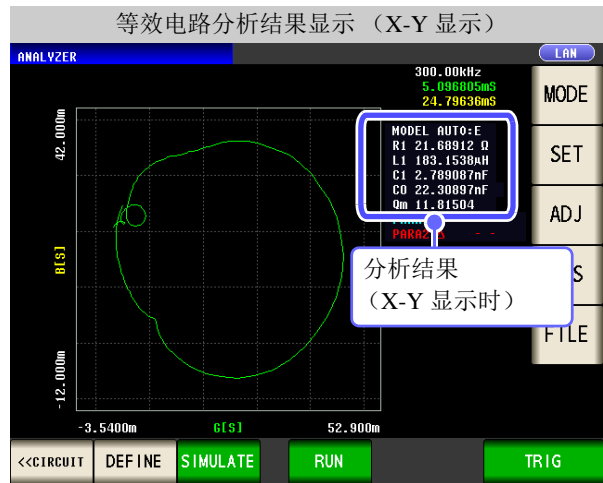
等效电路分析结果显示 （X-Y 显示）

ANALYZER

LAN

300.00kHz
5.096805mS
24.79636mS

MODE

SET

ADJ

S

FILE

42.000m

B[S]

-12.000m

MODEL AUTO:E
R1 21.68912 Ω
L1 183.1538mH
C1 2.789087nF
C0 22.30897nF
Qm 11.81504

PARA2

分析结果
（X-Y 显示时）

-3.5400m

G[S]

52.900m

<<CIRCUIT

DEFINE

SIMULATE

RUN

TRIG